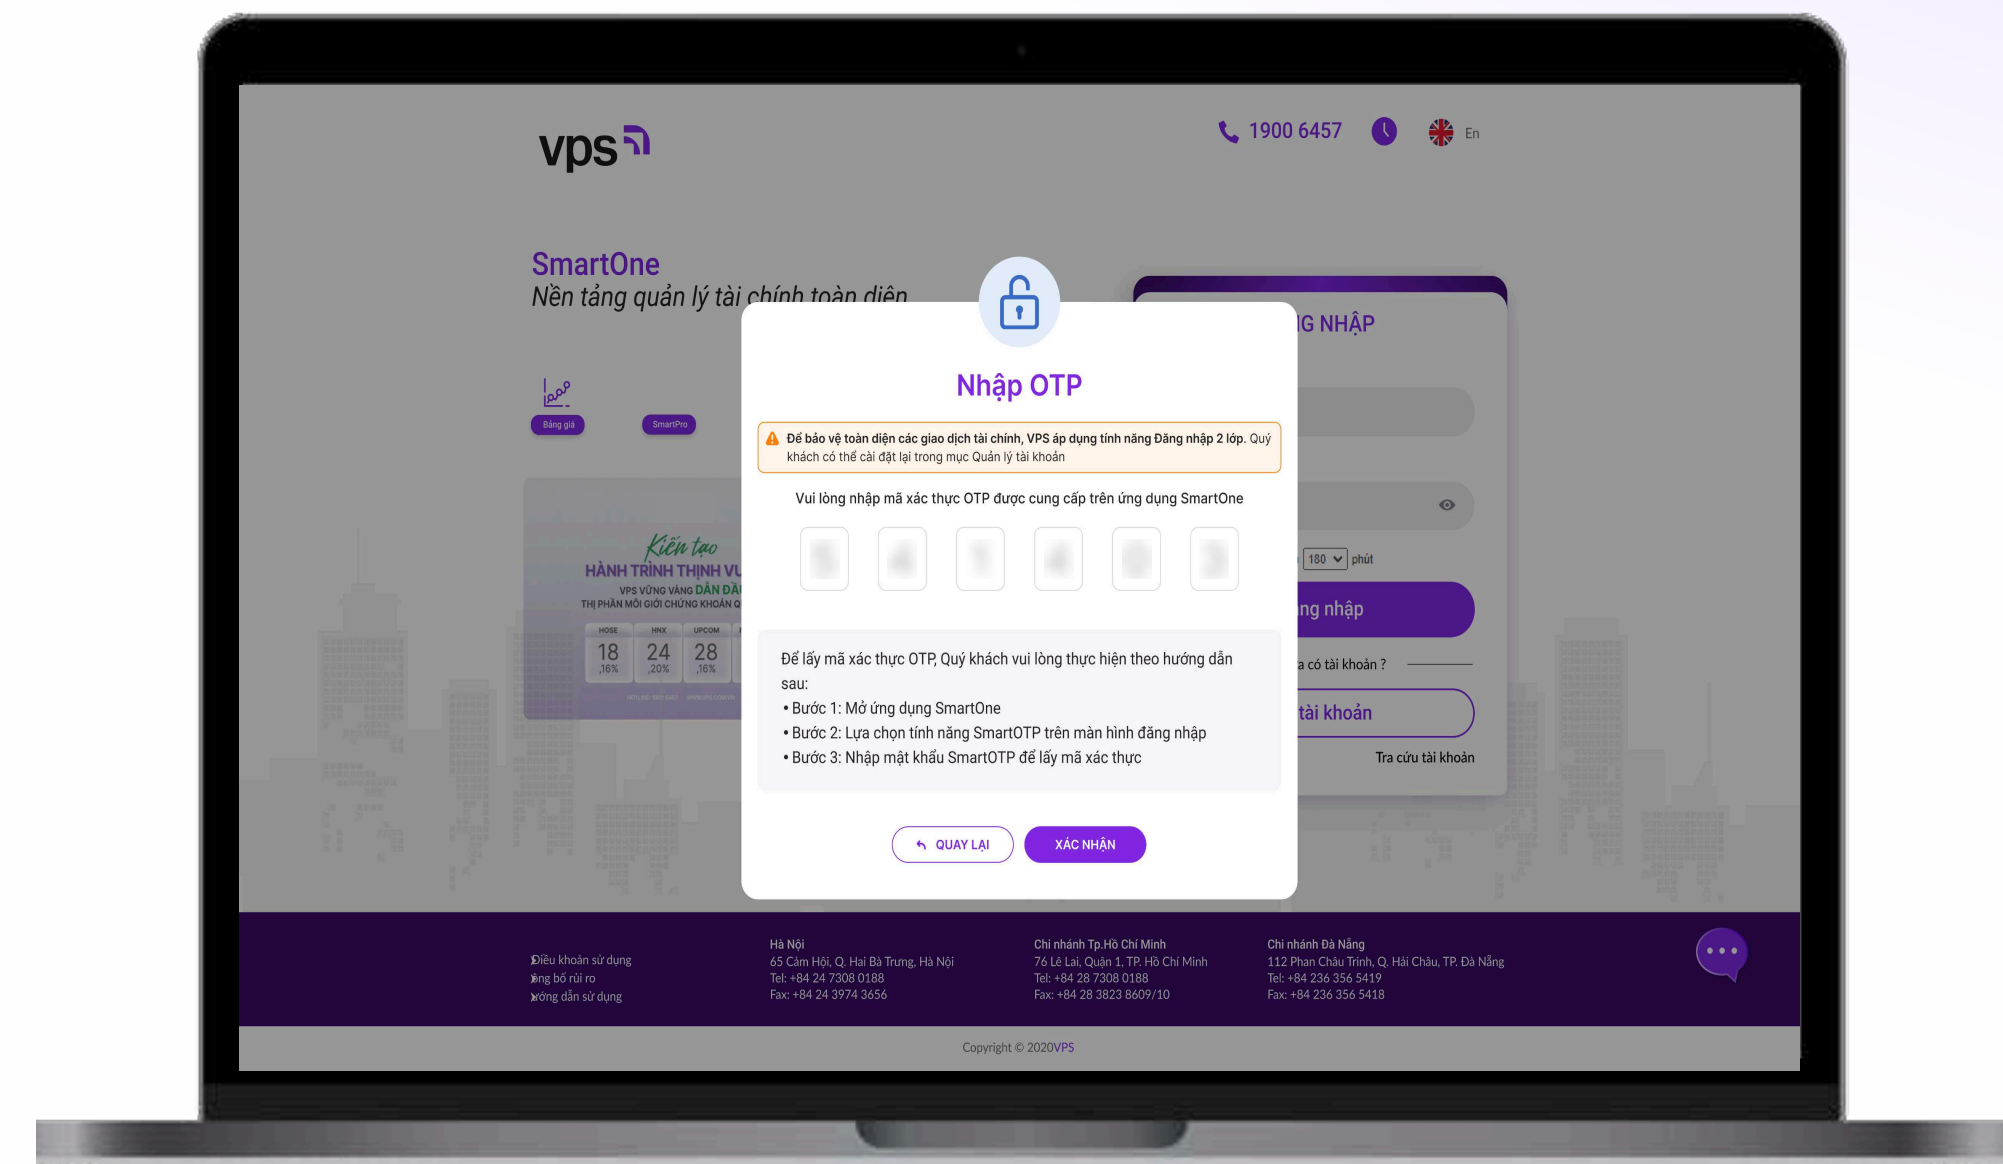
vps

1900 6457

En

SmartOne
Nền tảng quản lý tài chính toàn diện

Bảng giá

SmartPro

Kiến tạo
HÀNH TRÌNH THỊNH VƯ
VPS VỮNG VÀNG DẪN ĐẦ
THỊ PHẦN MÔI GIỚI CHỨNG KHOÁN Q

| HOSE | HNX | UPCOM |
|---|---|---|
| 18 | 24 | 28 |
| ,16% | ,20% | ,16% |

NG NHẬP

180 phút

ng nhập

a có tài khoản ?

tài khoản

Tra cứu tài khoản

Nhập OTP

Để bảo vệ toàn diện các giao dịch tài chính, VPS áp dụng tính năng Đăng nhập 2 lớp. Quý khách có thể cài đặt lại trong mục Quản lý tài khoản

Vui lòng nhập mã xác thực OTP được cung cấp trên ứng dụng SmartOne

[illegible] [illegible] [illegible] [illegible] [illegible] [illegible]

Để lấy mã xác thực OTP, Quý khách vui lòng thực hiện theo hướng dẫn sau:
• Bước 1: Mở ứng dụng SmartOne
• Bước 2: Lựa chọn tính năng SmartOTP trên màn hình đăng nhập
• Bước 3: Nhập mật khẩu SmartOTP để lấy mã xác thực

QUAY LẠI

XÁC NHẬN

Điều khoản sử dụng
ông bố rủi ro
ướng dẫn sử dụng

Hà Nội
65 Cảm Hội, Q. Hai Bà Trưng, Hà Nội
Tel: +84 24 7308 0188
Fax: +84 24 3974 3656

Chi nhánh Tp.Hồ Chí Minh
76 Lê Lai, Quận 1, TP. Hồ Chí Minh
Tel: +84 28 7308 0188
Fax: +84 28 3823 8609/10

Chi nhánh Đà Nẵng
112 Phan Châu Trinh, Q. Hải Châu, TP. Đà Nẵng
Tel: +84 236 356 5419
Fax: +84 236 356 5418

Copyright © 2020VPS